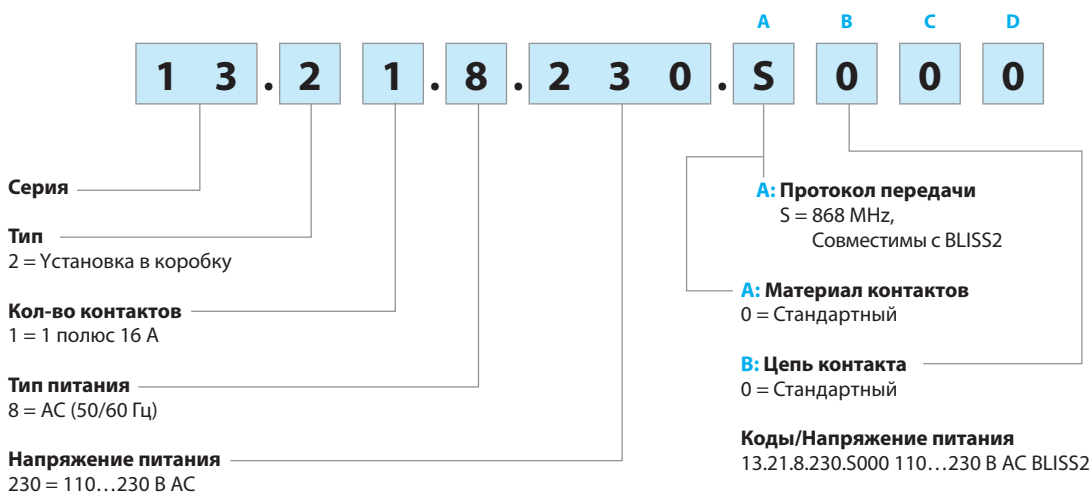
A B C D

1 3 . 2 1 . 8 . 2 3 0 . S 0 0 0

Серия

Тип
2 = Установка в коробку

Кол-во контактов
1 = 1 полюс 16 А

Тип питания
8 = AC (50/60 Гц)

Напряжение питания
230 = 110…230 В AC

A: Протокол передачи
S = 868 MHz, Совместимы с BLISS2

A: Материал контактов
0 = Стандартный

B: Цепь контакта
0 = Стандартный

Коды/Напряжение питания
13.21.8.230.S000 110…230 В AC BLISS2